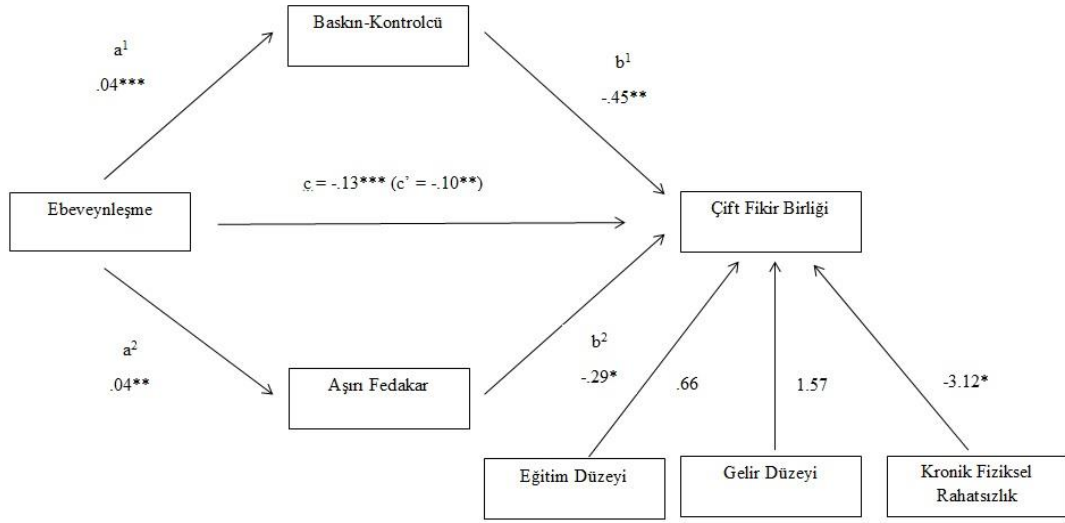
$a^1$
.04***

Baskın-Kontrolcü

$b^1$
-.45**

c = -.13*** (c' = -.10**)

Ebeveynleşme

Çift Fikir Birliği

$a^2$
.04**

$b^2$
-.29*

Aşırı Fedakar

.66

1.57

-3.12*

Eğitim Düzeyi

Gelir Düzeyi

Kronik Fiziksel Rahatsızlık